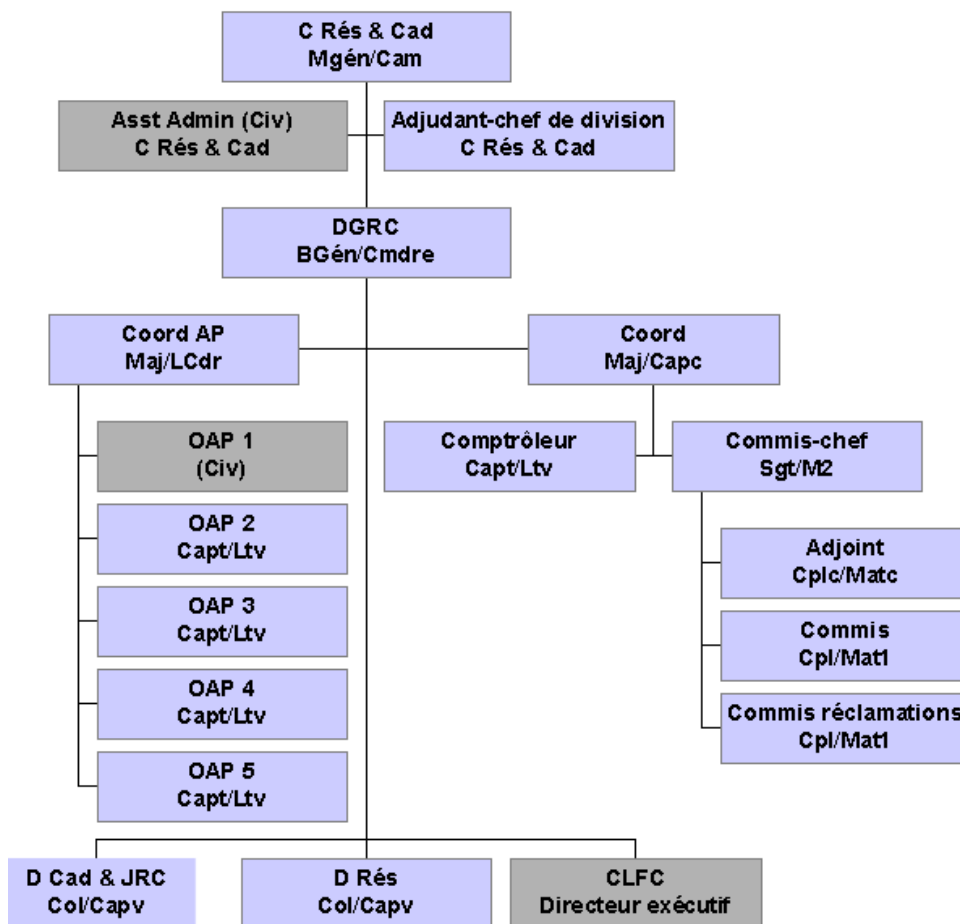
C Rés & Cad
Mgén/Cam

Asst Admin (Civ)
C Rés & Cad

Adjudant-chef de division
C Rés & Cad

DGRC
BGén/Cmdre

Coord AP
Maj/LCdr

Coord
Maj/Capc

OAP 1
(Civ)

Comptrôleur
Capt/Ltv

Commis-chef
Sgt/M2

OAP 2
Capt/Ltv

Adjoint
Cplc/Matc

OAP 3
Capt/Ltv

Commis
Cpl/Mat1

OAP 4
Capt/Ltv

Commis réclamations
Cpl/Mat1

OAP 5
Capt/Ltv

D Cad & JRC
Col/Capv

D Rés
Col/Capv

CLFC
Directeur exécutif